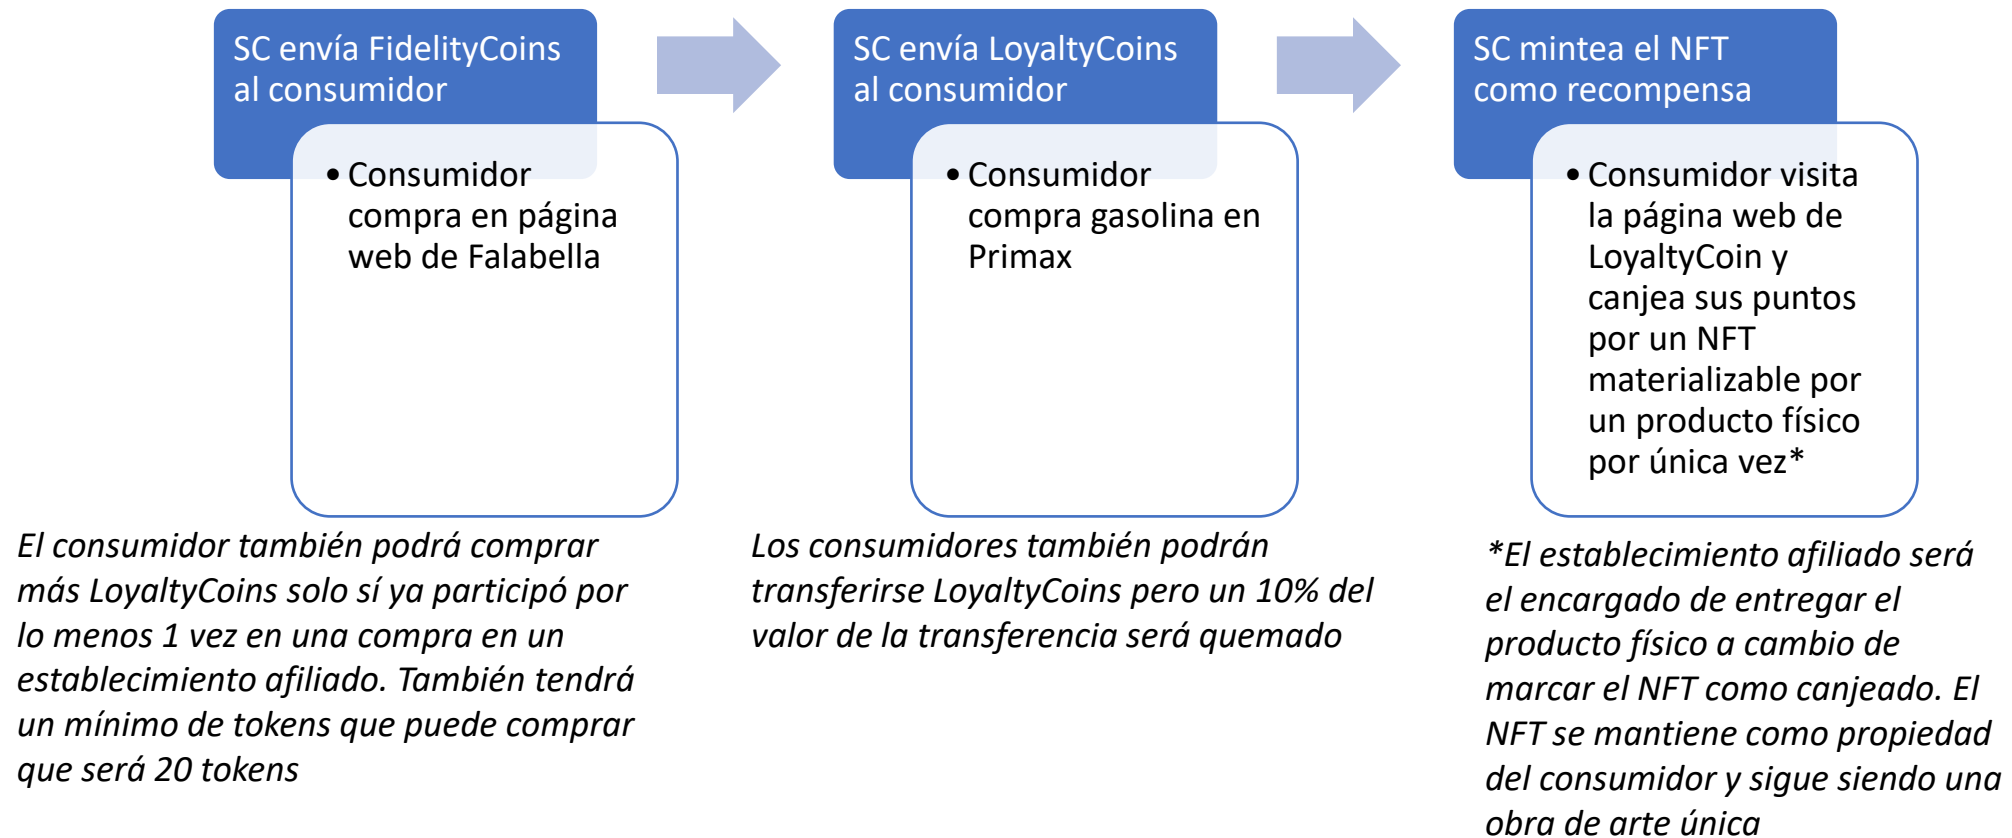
SC envía FidelityCoins al consumidor

• Consumidor compra en página web de Falabella

SC envía LoyaltyCoins al consumidor

• Consumidor compra gasolina en Primax

SC mintea el NFT como recompensa

• Consumidor visita la página web de LoyaltyCoin y canjea sus puntos por un NFT materializable por un producto físico por única vez*

El consumidor también podrá comprar más LoyaltyCoins solo sí ya participó por lo menos 1 vez en una compra en un establecimiento afiliado. También tendrá un mínimo de tokens que puede comprar que será 20 tokens

Los consumidores también podrán transferirse LoyaltyCoins pero un 10% del valor de la transferencia será quemado

*El establecimiento afiliado será el encargado de entregar el producto físico a cambio de marcar el NFT como canjeado. El NFT se mantiene como propiedad del consumidor y sigue siendo una obra de arte única